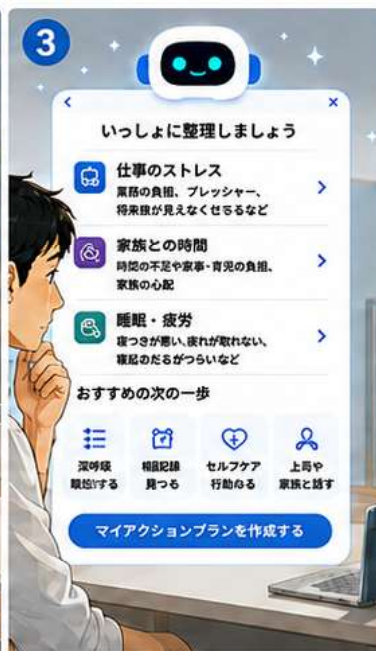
3

<
×
いっしょに整理しましょう

仕事のストレス
業務の負担、プレッシャー、将来像が見えなくさせるなど
>

家族との時間
時間の不足や家事・育児の負担、家族の心配
>

睡眠・疲労
寝つきが悪い、疲れが取れない、寝起のだるがつらいなど
>

おすすめの次の一歩

深呼吸
瞑想する

相談記録
見つる

セルフケア
行動ねる

上司や
家族と話す

マイアクションプランを作成する